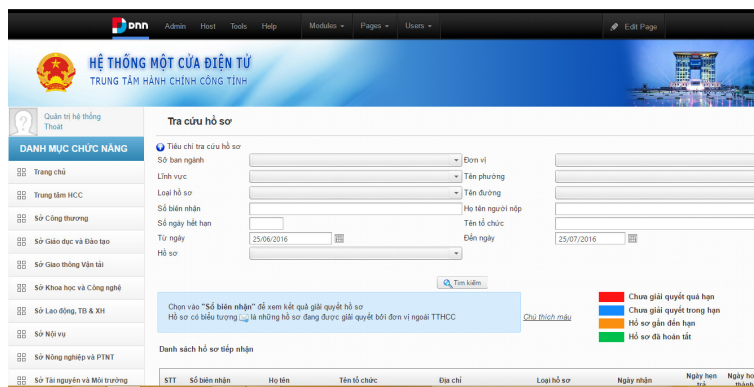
DNN Admin Host Tools Help Modules Pages Users Edit Page

HỆ THỐNG MỘT CỬA ĐIỆN TỬ
TRUNG TÂM HÀNH CHÍNH CÔNG TỈNH

Quản trị hệ thống
Thoát

DANH MỤC CHỨC NĂNG

Trang chủ
Trung tâm HCC
Sở Công thương
Sở Giáo dục và Đào tạo
Sở Giao thông Vận tải
Sở Khoa học và Công nghệ
Sở Lao động, TB & XH
Sở Nội vụ
Sở Nông nghiệp và PTNT
Sở Tài nguyên và Môi trường

Tra cứu hồ sơ

Tiêu chí tra cứu hồ sơ
Sở ban ngành
Đơn vị
Lĩnh vực
Tên phường
Loại hồ sơ
Tên đường
Số biên nhận
Họ tên người nộp
Số ngày hết hạn
Tên tổ chức
Từ ngày 25/06/2016
Đến ngày 25/07/2016
Hồ sơ

Tìm kiếm

Chọn vào "Số biên nhận" để xem kết quả giải quyết hồ sơ
Hồ sơ có biểu tượng là những hồ sơ đang được giải quyết bởi đơn vị ngoài TTHCC
Chú thích màu

Chưa giải quyết quá hạn
Chưa giải quyết trong hạn
Hồ sơ gần đến hạn
Hồ sơ đã hoàn tất

Danh sách hồ sơ tiếp nhận

| STT | Số biên nhận | Họ tên | Tên tổ chức | Địa chỉ | Loại hồ sơ | Ngày nhận | Ngày hẹn trả | Ngày ho thành |
|---|---|---|---|---|---|---|---|---|